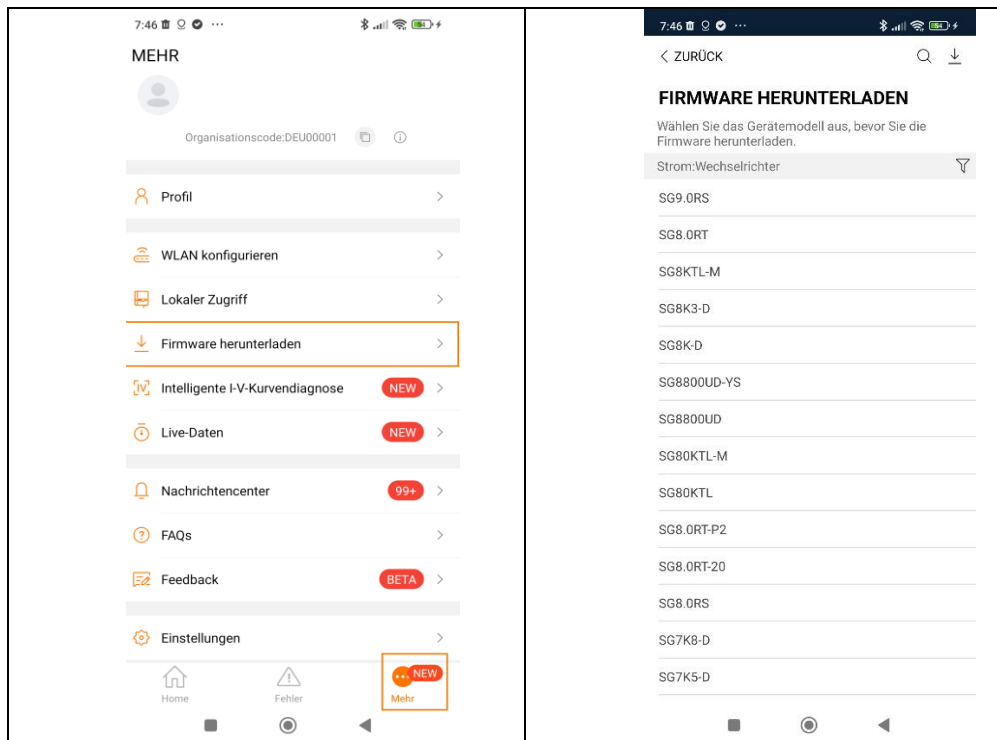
7:46 ···

MEHR

Organisationscode:DEU00001

Profil

WLAN konfigurieren

Lokaler Zugriff

Firmware herunterladen

Intelligente I-V-Kurvendiagnose NEW

Live-Daten NEW

Nachrichtencenter 99+

FAQs

Feedback BETA

Einstellungen

Home Fehler NEW Mehr

7:46 ···

< ZURÜCK

FIRMWARE HERUNTERLADEN

Wählen Sie das Gerätemodell aus, bevor Sie die Firmware herunterladen.

Strom:Wechselrichter

SG9.0RS

SG8.0RT

SG8KTL-M

SG8K3-D

SG8K-D

SG8800UD-YS

SG8800UD

SG80KTL-M

SG80KTL

SG8.0RT-P2

SG8.0RT-20

SG8.0RS

SG7K8-D

SG7K5-D